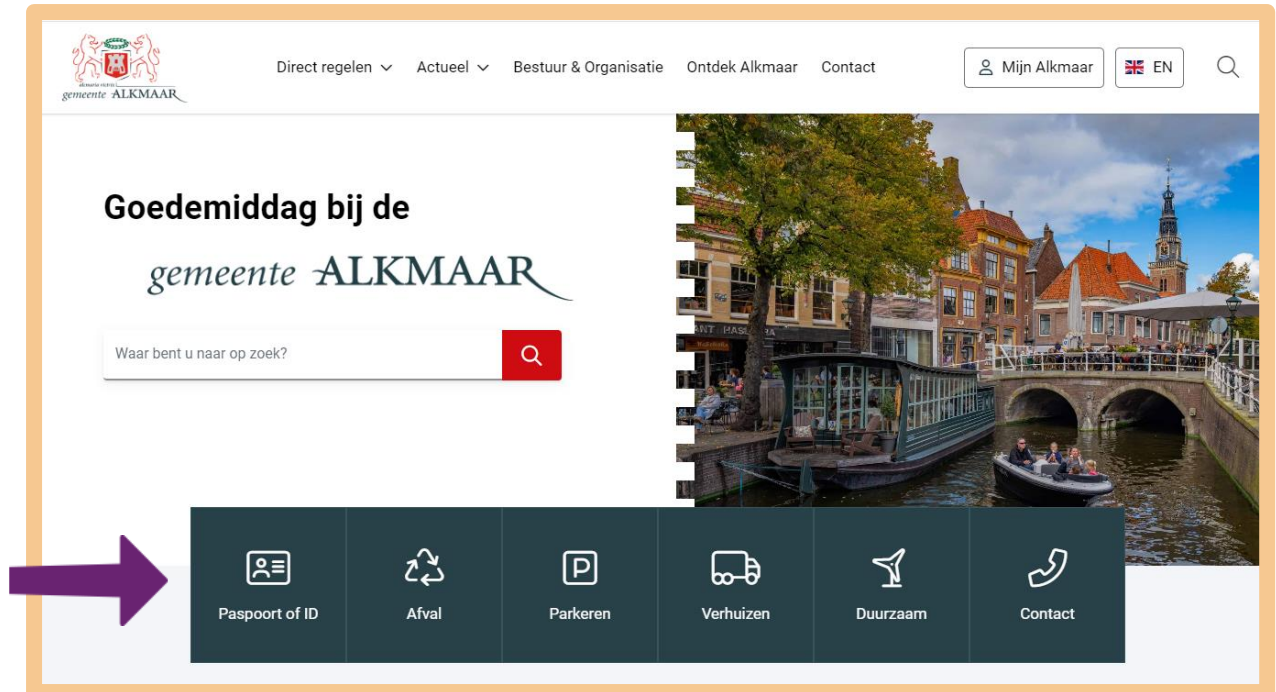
gemeente ALKMAAR

Direct regelen Actueel Bestuur & Organisatie Ontdek Alkmaar Contact

Mijn Alkmaar EN

Goedemiddag bij de

gemeente ALKMAAR

Waar bent u naar op zoek?

Paspoort of ID

Afval

Parkeren

Verhuizen

Duurzaam

Contact